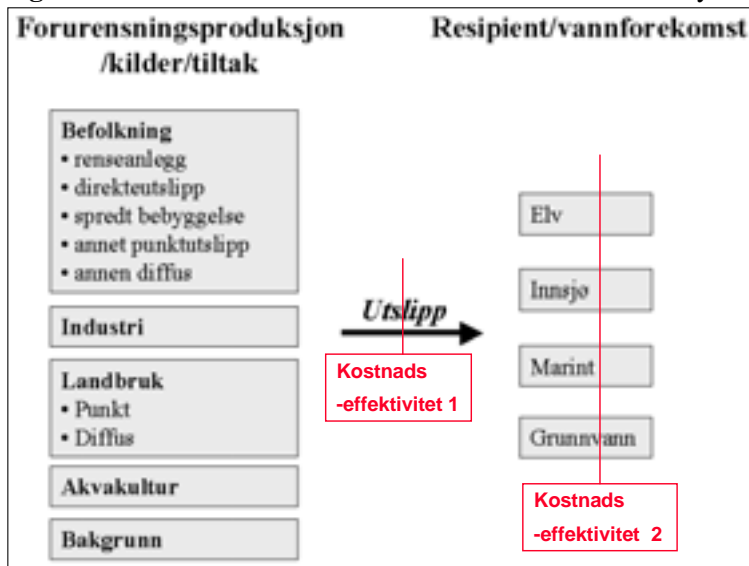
Forurensningsproduksjon /kilder/tiltak

Resipient/vannforekomst

Befolkning
• renseanlegg
• direkteutslipp
• spredt bebyggelse
• annet punktutslipp
• annen diffus

Industri

Landbruk
• Punkt
• Diffus

Akvakultur

Bakgrunn

Utslipp

Kostnads -effektivitet 1

Elv

Innsjø

Marint

Grunnvann

Kostnads -effektivitet 2